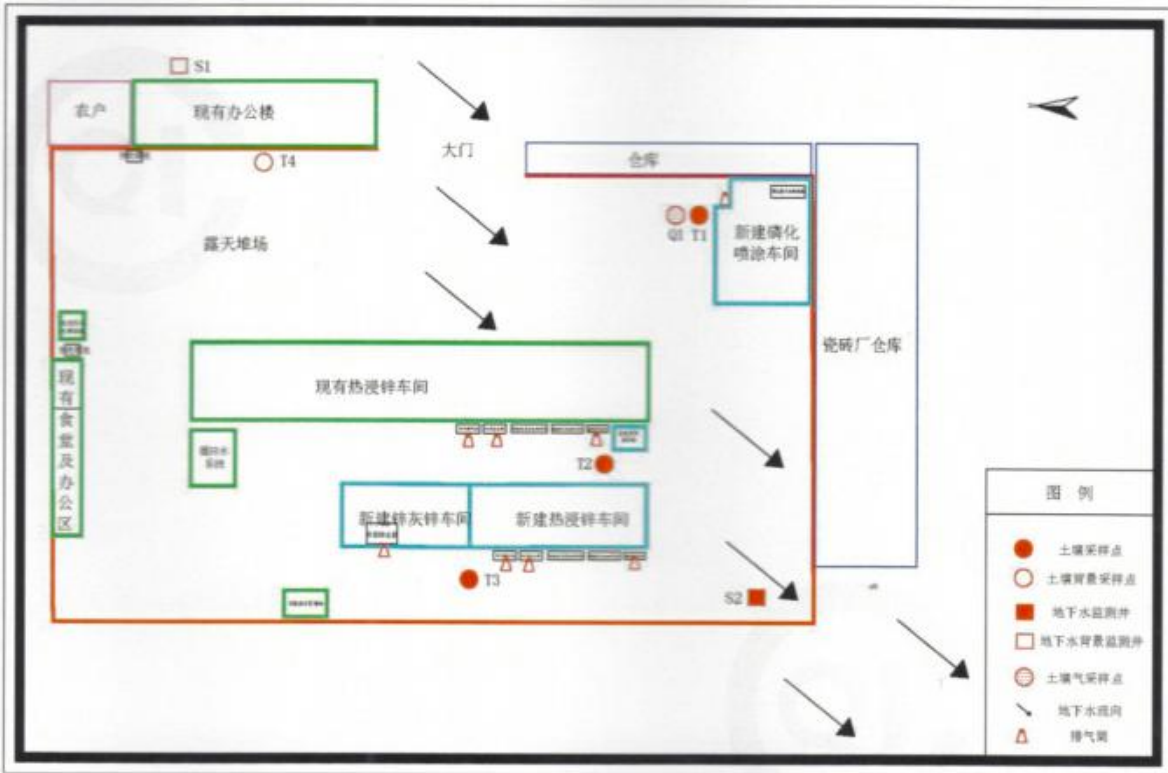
S1

农户

现有办公楼

T4

大门

仓库

露天堆场

Q1 T1

新建磷化喷涂车间

瓷砖厂仓库

现有食堂及办公区

现有热浸锌车间

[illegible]

T2

新建锌灰锌车间

新建热浸锌车间

T3

S2

图 例

土壤采样点

土壤背景采样点

地下水监测井

地下水背景监测井

土壤气采样点

地下水流向

排气筒